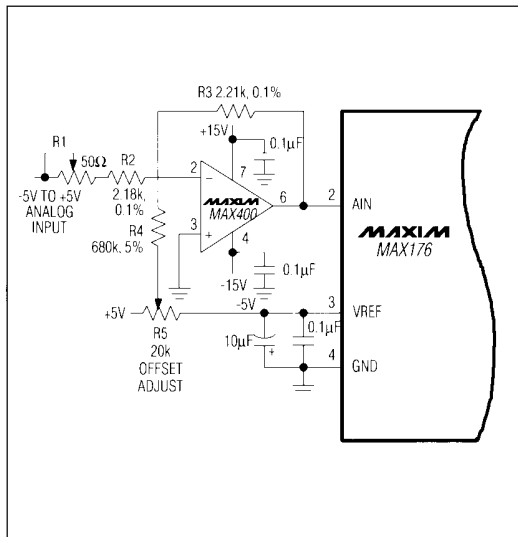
R3 2.21k, 0.1%

+15V

0.1μF

7

R1

50Ω

R2

2

-5V TO +5V ANALOG INPUT

2.18k, 0.1%

-

MAXIM MAX400

6

2

AIN

3

+

R4 680k, 5%

4

MAXIM MAX176

-15V

0.1μF

-5V

3

+5V

VREF

R5 20k OFFSET ADJUST

10μF

0.1μF

+

4

GND